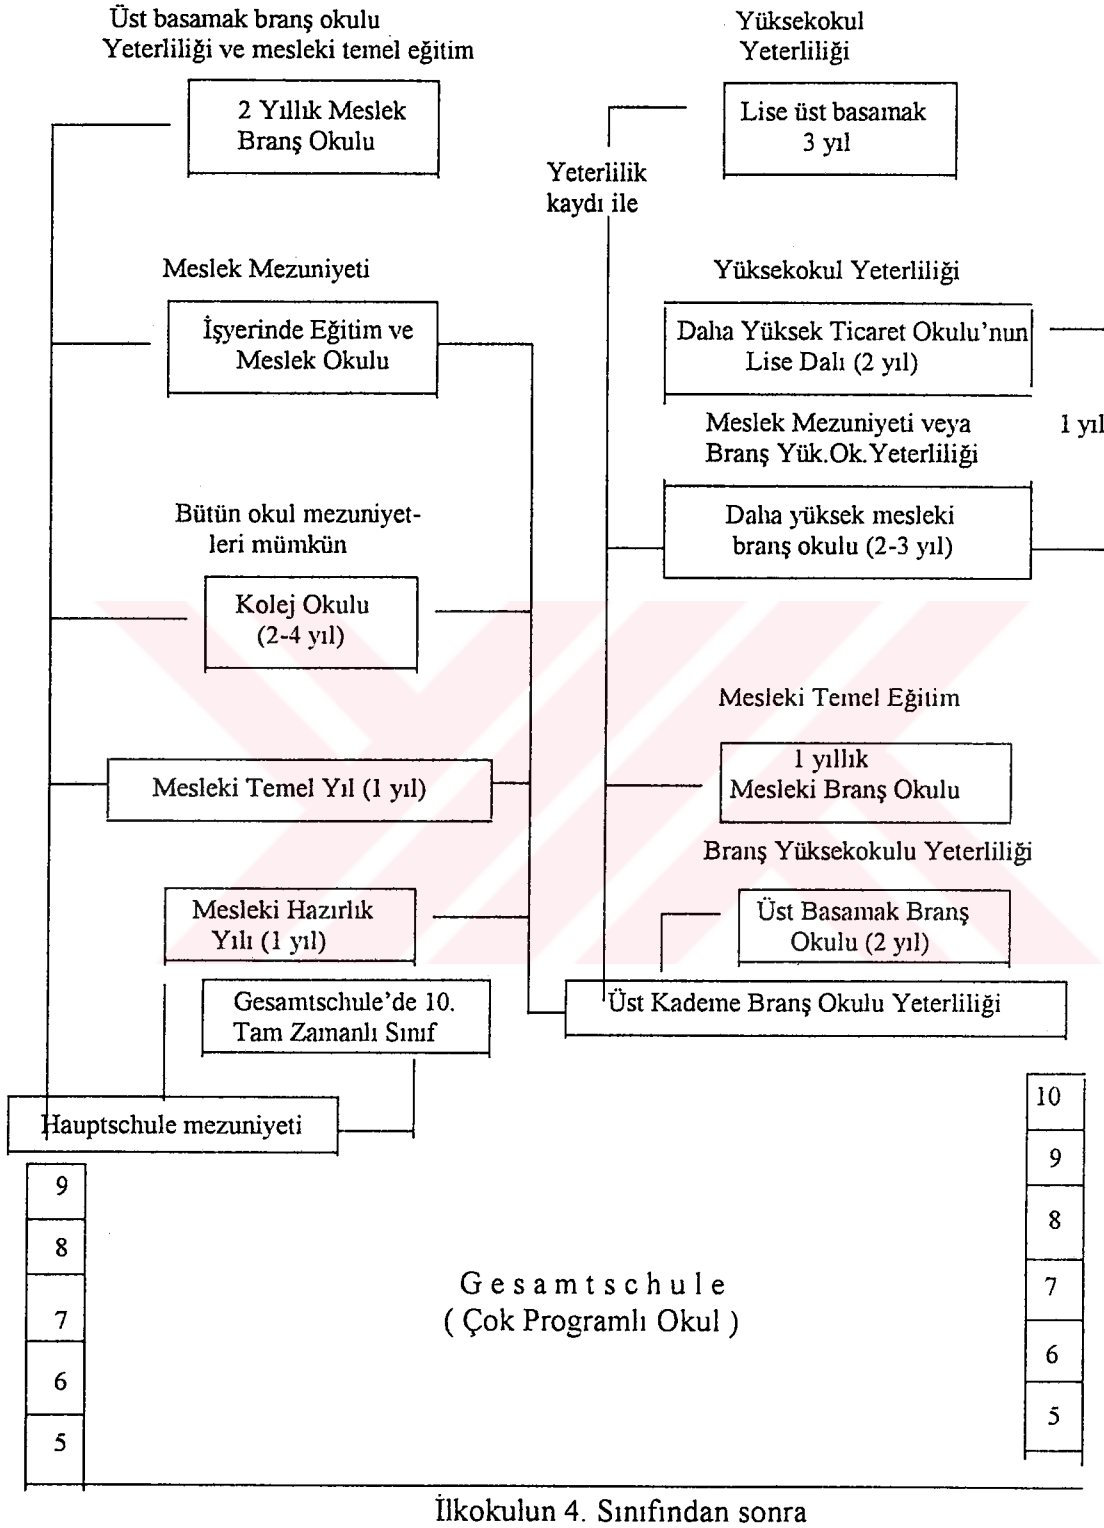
Üst basamak branş okulu Yeterliliği ve mesleki temel eğitim

2 Yıllık Meslek Branş Okulu

Yüksekokul Yeterliliği

Lise üst basamak 3 yıl

Yeterlilik kaydı ile

Meslek Mezuniyeti

İşyerinde Eğitim ve Meslek Okulu

Yüksekokul Yeterliliği

Daha Yüksek Ticaret Okulu'nun Lise Dalı (2 yıl)

Meslek Mezuniyeti veya Branş Yük.Ok.Yeterliliği

1 yıl

Bütün okul mezuniyetleri mümkün

Daha yüksek mesleki branş okulu (2-3 yıl)

Kolej Okulu (2-4 yıl)

Mesleki Temel Eğitim

Mesleki Temel Yıl (1 yıl)

1 yıllık Mesleki Branş Okulu

Branş Yüksekokulu Yeterliliği

Mesleki Hazırlık Yılı (1 yıl)

Üst Basamak Branş Okulu (2 yıl)

Gesamtschule'de 10. Tam Zamanlı Sınıf

Üst Kademe Branş Okulu Yeterliliği

Hauptschule mezuniyeti

10

9

9

8

8

7

7

6

6

5

5

Gesamtschule
( Çok Programlı Okul )

İlkokulun 4. Sınıfından sonra